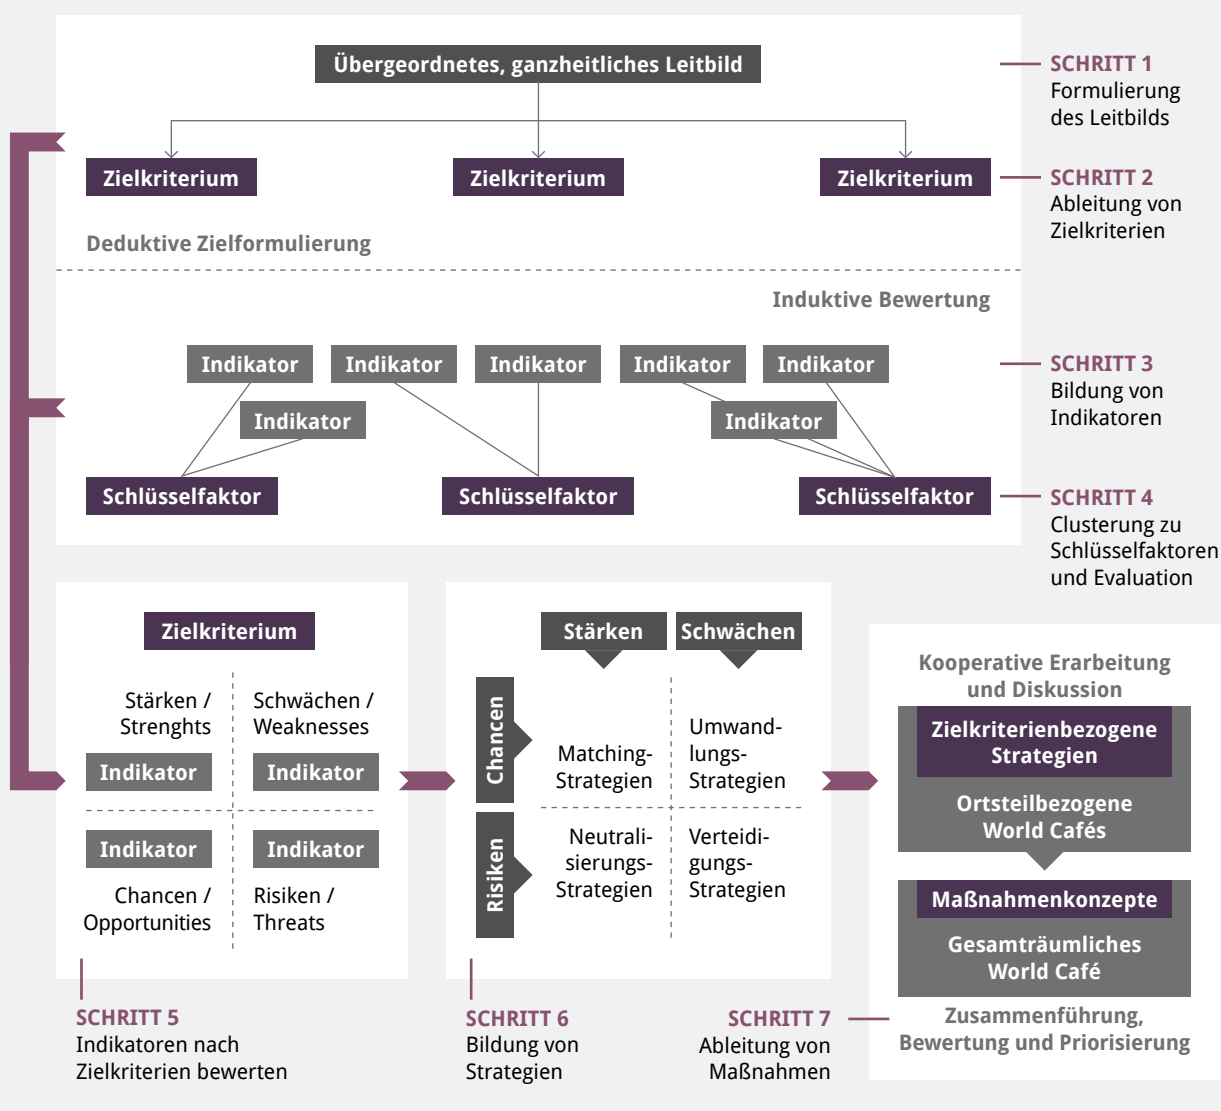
Übergeordnetes, ganzheitliches Leitbild

SCHRITT 1
Formulierung des Leitbilds

Zielkriterium
Zielkriterium
Zielkriterium

SCHRITT 2
Ableitung von Zielkriterien

Deduktive Zielformulierung

Induktive Bewertung

Indikator
Indikator
Indikator
Indikator
Indikator
Indikator
Indikator

SCHRITT 3
Bildung von Indikatoren

Schlüsselfaktor
Schlüsselfaktor
Schlüsselfaktor

SCHRITT 4
Clusterung zu Schlüsselfaktoren und Evaluation

Zielkriterium

Stärken / Strenghts
Schwächen / Weaknesses
Indikator
Indikator
Indikator
Indikator
Chancen / Opportunities
Risiken / Threats

Stärken
Schwächen
Chancen
Matching-Strategien
Umwandlungs-Strategien
Risiken
Neutralisierungs-Strategien
Verteidigungs-Strategien

Kooperative Erarbeitung und Diskussion
Zielkriterienbezogene Strategien
Ortsteilbezogene World Cafés
Maßnahmenkonzepte
Gesamträumliches World Café
Zusammenführung, Bewertung und Priorisierung

SCHRITT 5
Indikatoren nach Zielkriterien bewerten

SCHRITT 6
Bildung von Strategien

SCHRITT 7
Ableitung von Maßnahmen